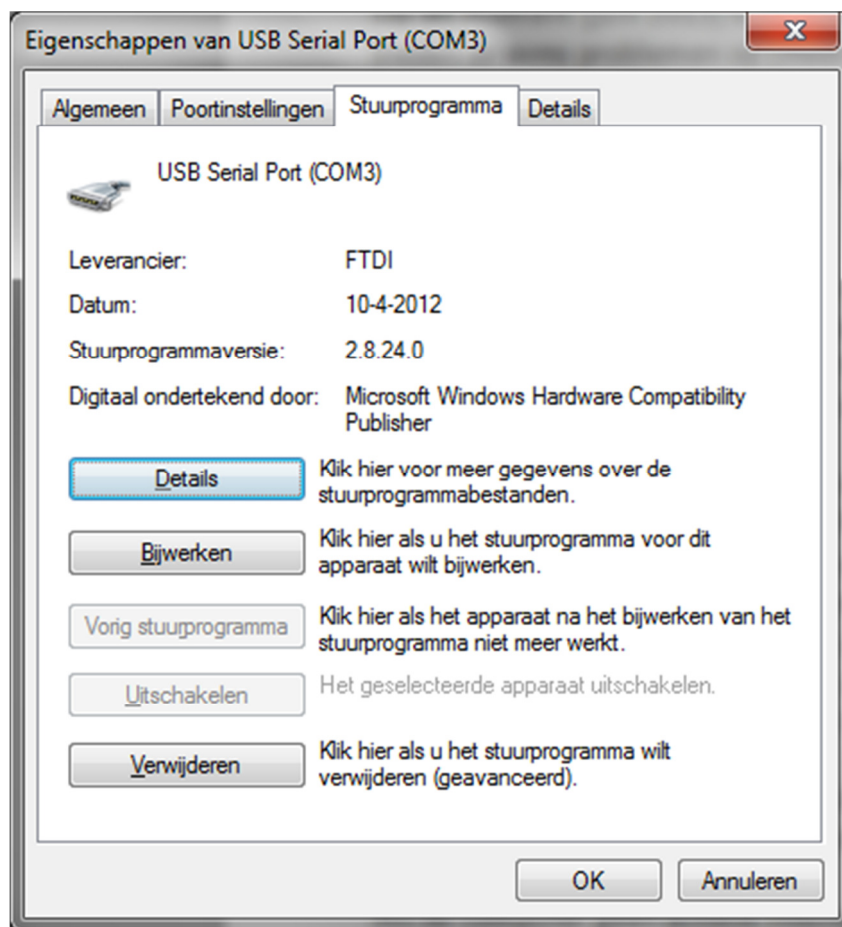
Eigenschappen van USB Serial Port (COM3)

Algemeen | Poortinstellingen | Stuurprogramma | Details

USB Serial Port (COM3)

Leverancier: FTDI

Datum: 10-4-2012

Stuurprogrammaversie: 2.8.24.0

Digitaal ondertekend door: Microsoft Windows Hardware Compatibility Publisher

Details — Klik hier voor meer gegevens over de stuurprogrammabestanden.

Bijwerken — Klik hier als u het stuurprogramma voor dit apparaat wilt bijwerken.

Vorig stuurprogramma — Klik hier als het apparaat na het bijwerken van het stuurprogramma niet meer werkt.

Uitschakelen — Het geselecteerde apparaat uitschakelen.

Verwijderen — Klik hier als u het stuurprogramma wilt verwijderen (geavanceerd).

OK | Annuleren